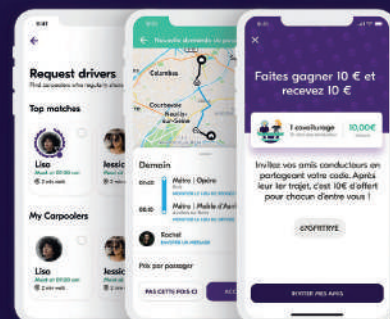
Request drivers
Find carpoolers who regularly drive

Top matches
Lisa
Jessic

My Carpoolers
Lisa
Jessic

Nouvelle demande
Colombes
Courbevoie
Neuilly-sur-Seine

Demain
07:40
Métro | Opéra
08:10
Métro | Mobile d'Asnières
Rachel
Prix par passager
PAS CETTE FOIS-CI

Faites gagner 10 € et recevez 10 €
1 covoiturage
10,00€
Invitez vos amis conducteurs en partageant votre code. Après leur 1er trajet, c'est 10€ d'offert pour chacun d'entre vous !
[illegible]
INVITER MES AMIS